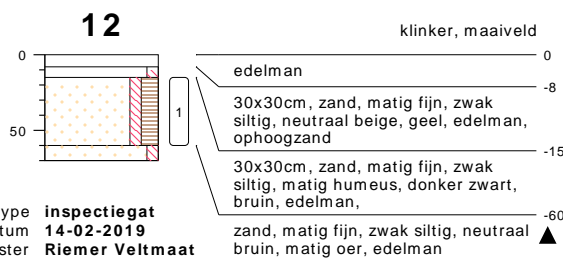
12

0

50

1

klinker, maaiveld

0

edelman

-8

30x30cm, zand, matig fijn, zwak siltig, neutraal beige, geel, edelman, ophoogzand

-15

30x30cm, zand, matig fijn, zwak siltig, matig humeus, donker zwart, bruin, edelman,

-60

zand, matig fijn, zwak siltig, neutraal bruin, matig oer, edelman

ype inspectiegat
tum 14-02-2019
ster Riemer Veltmaat